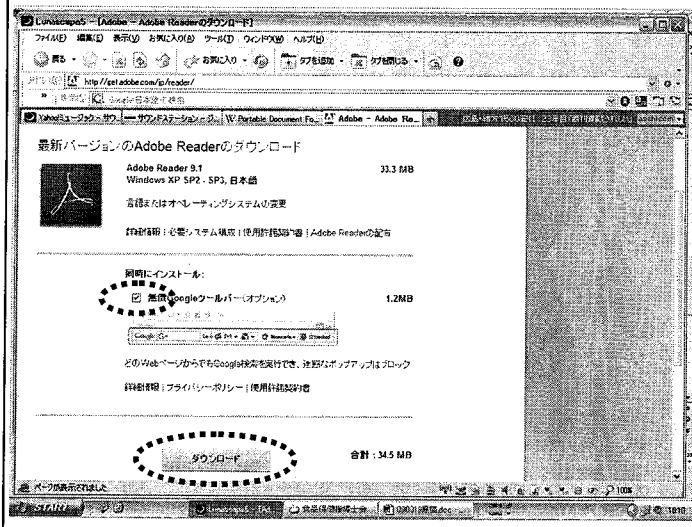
Lunascape5 - [Adobe - Adobe Readerのダウンロード]

ファイル(F) 編集(E) 表示(V) お気に入り(A) ツール(T) ウィンドウ(W) ヘルプ(H)

戻る お気に入り タブを追加 タブを閉じる

http://get.adobe.com/jp/reader/

Yahoo!ミュージック - サウ... サウンドステーション - ク... W Portable Document Fo... Adobe - Adobe Re...

最新バージョンのAdobe Readerのダウンロード

Adobe Reader 9.1
Windows XP SP2 - SP3, 日本語
33.3 MB

言語またはオペレーティングシステムの変更

詳細情報 | 必要システム構成 | 使用許諾契約書 | Adobe Readerの配布

同時にインストール:

☑ 無償Googleツールバー(オプション) 1.2MB

どのWebページからでもGoogle検索を実行でき、迷惑なポップアップはブロック

詳細情報 | プライバシーポリシー | 使用許諾契約書

ダウンロード

合計 : 34.5 MB

ページが表示されました

START

100%